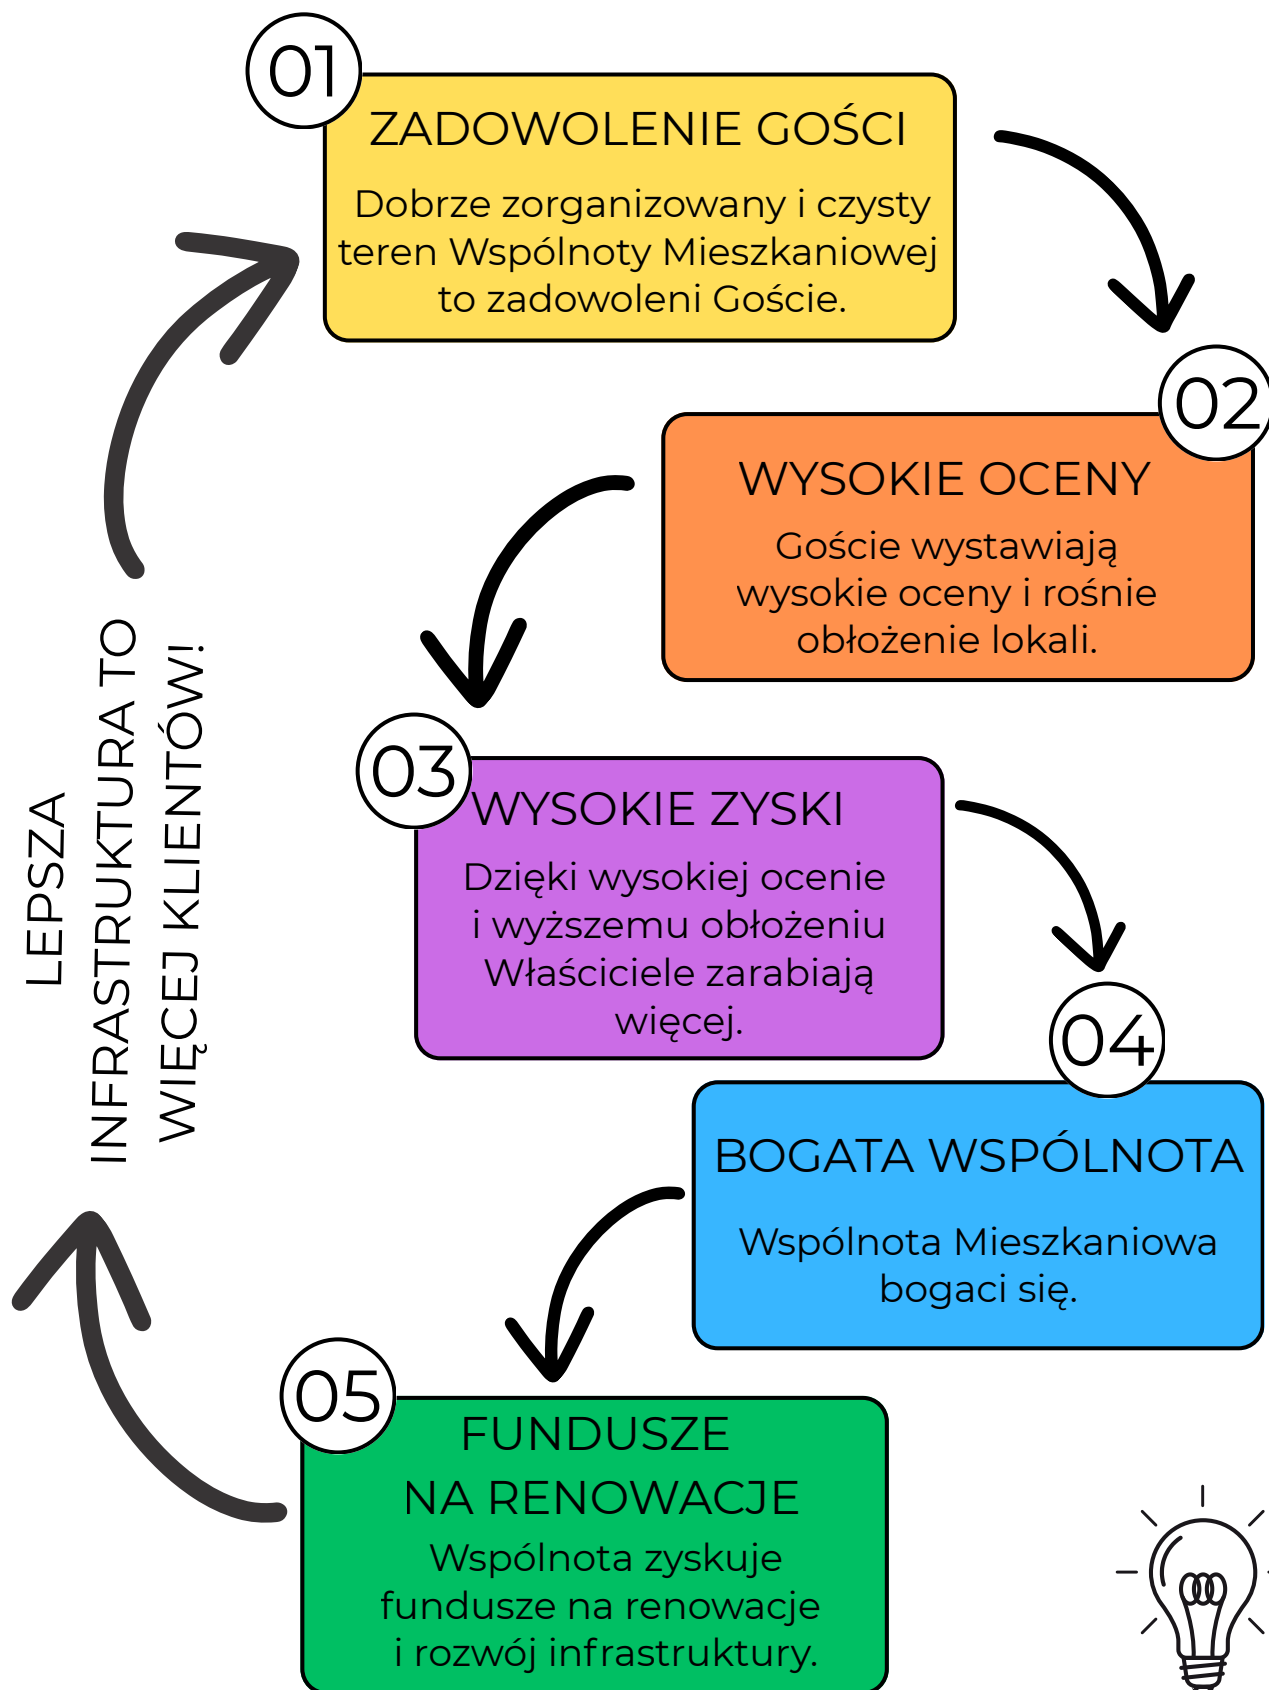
01
ZADOWOLENIE GOŚCI
Dobrze zorganizowany i czysty teren Wspólnoty Mieszkaniowej to zadowoleni Goście.

02
WYSOKIE OCENY
Goście wystawiają wysokie oceny i rośnie obłożenie lokali.

03
WYSOKIE ZYSKI
Dzięki wysokiej ocenie i wyższemu obłożeniu Właściciele zarabiają więcej.

04
BOGATA WSPÓLNOTA
Wspólnota Mieszkaniowa bogaci się.

05
FUNDUSZE NA RENOWACJE
Wspólnota zyskuje fundusze na renowacje i rozwój infrastruktury.

LEPSZA INFRASTRUKTURA TO WIĘCEJ KLIENTÓW!